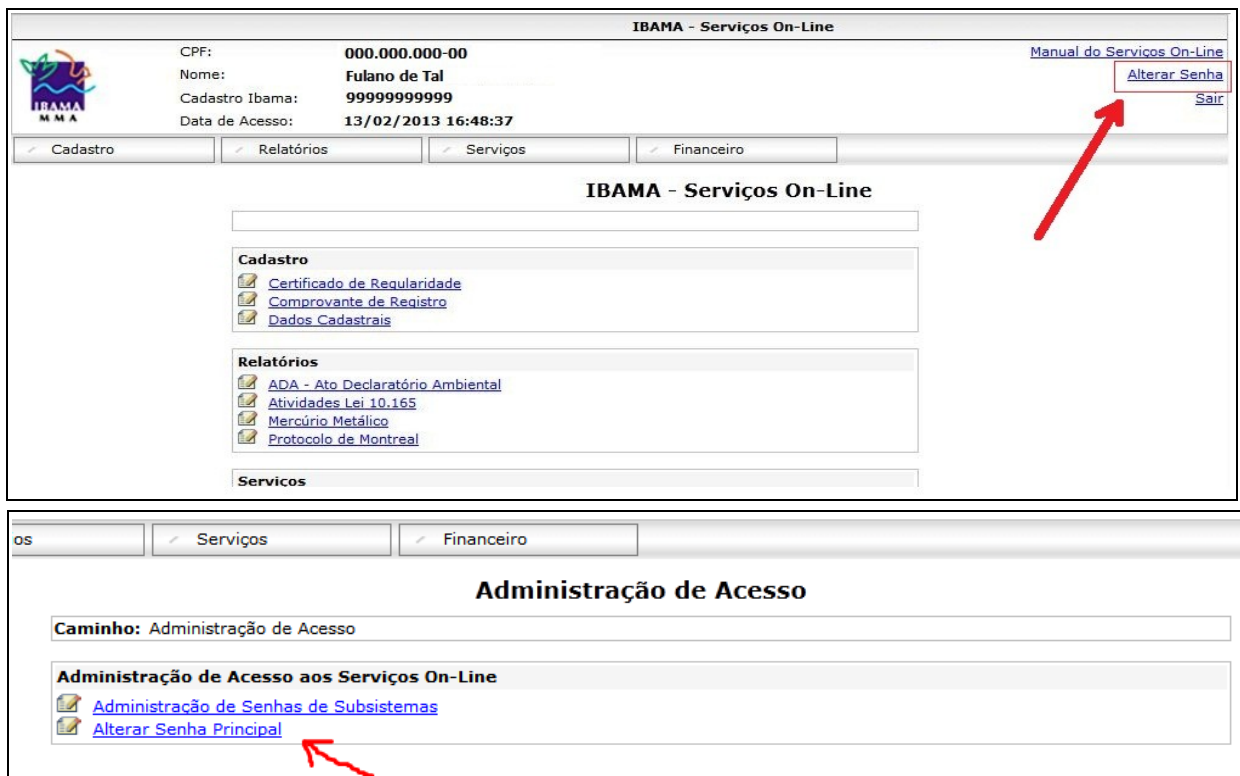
IBAMA - Serviços On-Line

IBAMA
MMA

CPF: 000.000.000-00
Nome: Fulano de Tal
Cadastro Ibama: 99999999999
Data de Acesso: 13/02/2013 16:48:37

Manual do Serviços On-Line
Alterar Senha
Sair

Cadastro | Relatórios | Serviços | Financeiro

IBAMA - Serviços On-Line

Cadastro
Certificado de Regularidade
Comprovante de Registro
Dados Cadastrais

Relatórios
ADA - Ato Declaratório Ambiental
Atividades Lei 10.165
Mercúrio Metálico
Protocolo de Montreal

Serviços

os | Serviços | Financeiro

Administração de Acesso

Caminho: Administração de Acesso

Administração de Acesso aos Serviços On-Line
Administração de Senhas de Subsistemas
Alterar Senha Principal